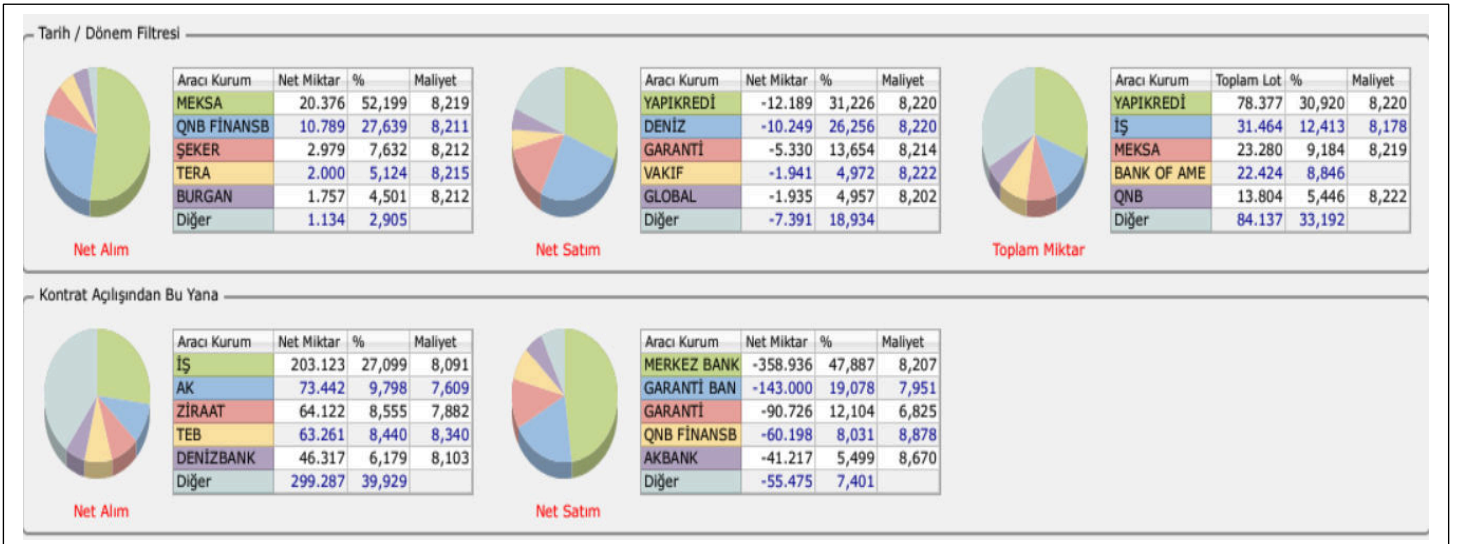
Tarih / Dönem Filtresi

| Aracı Kurum | Net Miktar | % | Maliyet |
|---|---|---|---|
| MEKSA | 20.376 | 52,199 | 8,219 |
| QNB FİNANSB | 10.789 | 27,639 | 8,211 |
| ŞEKER | 2.979 | 7,632 | 8,212 |
| TERA | 2.000 | 5,124 | 8,215 |
| BURGAN | 1.757 | 4,501 | 8,212 |
| Diğer | 1.134 | 2,905 | |

Net Alım

| Aracı Kurum | Net Miktar | % | Maliyet |
|---|---|---|---|
| YAPIKREDİ | -12.189 | 31,226 | 8,220 |
| DENİZ | -10.249 | 26,256 | 8,220 |
| GARANTİ | -5.330 | 13,654 | 8,214 |
| VAKIF | -1.941 | 4,972 | 8,222 |
| GLOBAL | -1.935 | 4,957 | 8,202 |
| Diğer | -7.391 | 18,934 | |

Net Satım

| Aracı Kurum | Toplam Lot | % | Maliyet |
|---|---|---|---|
| YAPIKREDİ | 78.377 | 30,920 | 8,220 |
| İŞ | 31.464 | 12,413 | 8,178 |
| MEKSA | 23.280 | 9,184 | 8,219 |
| BANK OF AME | 22.424 | 8,846 | |
| QNB | 13.804 | 5,446 | 8,222 |
| Diğer | 84.137 | 33,192 | |

Toplam Miktar

Kontrat Açılışından Bu Yana

| Aracı Kurum | Net Miktar | % | Maliyet |
|---|---|---|---|
| İŞ | 203.123 | 27,099 | 8,091 |
| AK | 73.442 | 9,798 | 7,609 |
| ZİRAAT | 64.122 | 8,555 | 7,882 |
| TEB | 63.261 | 8,440 | 8,340 |
| DENİZBANK | 46.317 | 6,179 | 8,103 |
| Diğer | 299.287 | 39,929 | |

Net Alım

| Aracı Kurum | Net Miktar | % | Maliyet |
|---|---|---|---|
| MERKEZ BANK | -358.936 | 47,887 | 8,207 |
| GARANTİ BAN | -143.000 | 19,078 | 7,951 |
| GARANTİ | -90.726 | 12,104 | 6,825 |
| QNB FİNANSB | -60.198 | 8,031 | 8,878 |
| AKBANK | -41.217 | 5,499 | 8,670 |
| Diğer | -55.475 | 7,401 | |

Net Satım